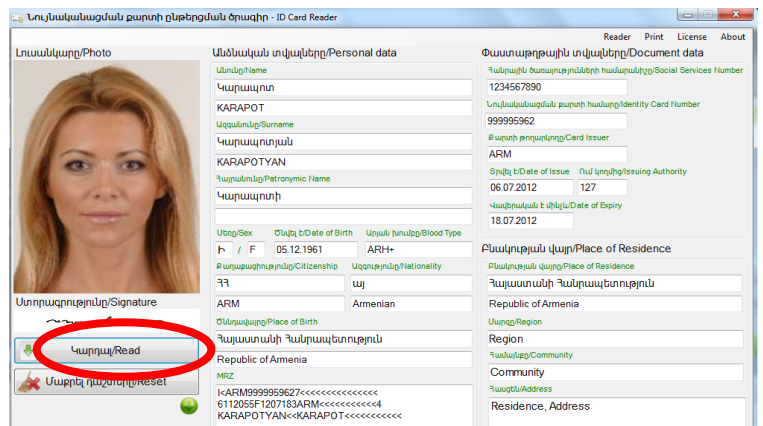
Նույնականացման քարտի ընթերցման ծրագիր - ID Card Reader

Reader Print License About

Լուսանկար/Photo

Ստորագրություն/Signature

Կարդալ/Read

Մաքրել դաշտերը/Reset

Անձնական տվյալները/Personal data

Անուն/Name
Կարապոտ
KARAPOT

Ազգանուն/Surname
Կարապոտյան
KARAPOTYAN

Հայրանուն/Patronymic Name
Կարապոտի

Սեռը/Sex
Ի / F

Ծնվել է/Date of Birth
05.12.1961

Արյան խումբը/Blood Type
ARH+

Քաղաքացիություն/Citizenship
ՀՀ
ARM

Ազգություն/Nationality
այ
Armenian

Ծննդավայրը/Place of Birth
Հայաստանի Հանրապետություն
Republic of Armenia

MRZ
I<ARM9999959627<<<<<<<<<<<<<<<
6112055F1207183ARM<<<<<<<<<<<4
KARAPOTYAN<<KARAPOT<<<<<<<<<<<

Փաստաթղթային տվյալները/Document data

Հանրային ծառայությունների համարանիշը/Social Services Number
1234567890

Նույնականացման քարտի համարը/Identity Card Number
999995962

Քարտի թողարկողը/Card Issuer
ARM

Տրվել է/Date of Issue
06.07.2012

Ում կողմից/Issuing Authority
127

Վավերական է մինչև/Date of Expiry
18.07.2012

Բնակության վայր/Place of Residence

Բնակության վայրը/Place of Residence
Հայաստանի Հանրապետություն
Republic of Armenia

Մարզը/Region
Region

Համայնքը/Community
Community

Հասցեն/Address
Residence, Address